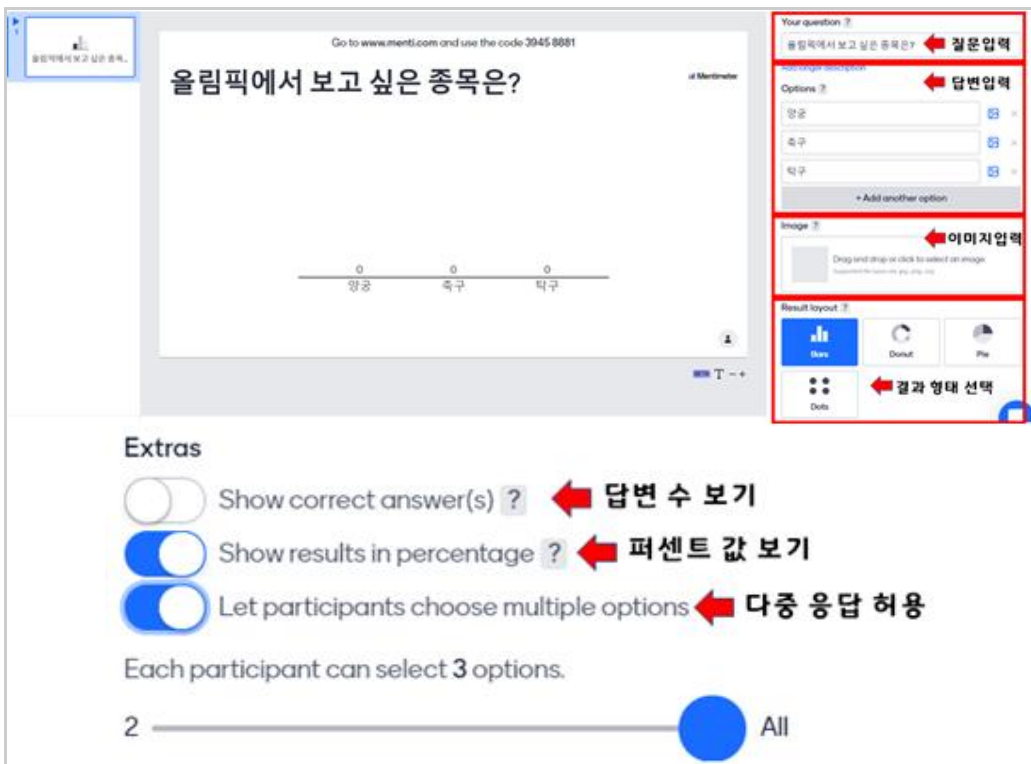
올림픽에서 보고 싶은 종목...

Go to www.menti.com and use the code 3945 8881

올림픽에서 보고 싶은 종목은?

Mentimeter

| 0 | 0 | 0 |
|---|---|---|
| 양궁 | 축구 | 탁구 |

T - +

Your question ?

올림픽에서 보고 싶은 종목은?

질문입력

Add longer description

Options ?

답변입력

양궁

축구

탁구

+ Add another option

Image ?

이미지입력

Drag and drop or click to select an image

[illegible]

Result layout ?

Bars

Donut

Pie

Dots

결과 형태 선택

Extras

Show correct answer(s) ?

답변 수 보기

Show results in percentage ?

퍼센트 값 보기

Let participants choose multiple options

다중 응답 허용

Each participant can select 3 options.

2

All